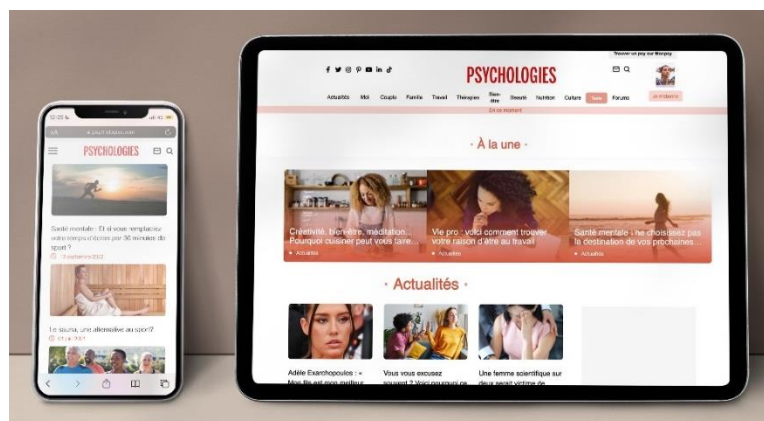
PSYCHOLOGIES

Santé mentale : Et si vous remplaciez votre temps d'écran par 30 minutes de sport ?

Le sauna, une alternative au sport ?

PSYCHOLOGIES

Actualités Moi Couple Famille Travail Thérapies Bien-être Beauté Nutrition Culture Tests Forums

Je m'abonne

· À la une ·

Créativité, bien-être, méditation... Pourquoi cuisiner peut vous faire...

• Actualités

Vie pro : voici comment trouver votre raison d'être au travail

• Actualités

Santé mentale : ne choisissez pas la destination de vos prochaines...

• Actualités

· Actualités ·

Adèle Exarchopoulos : « Mon fils est mon meilleur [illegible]

Vous vous excusez souvent ? Voici pourquoi ça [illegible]

Une femme scientifique sur deux serait victime de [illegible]